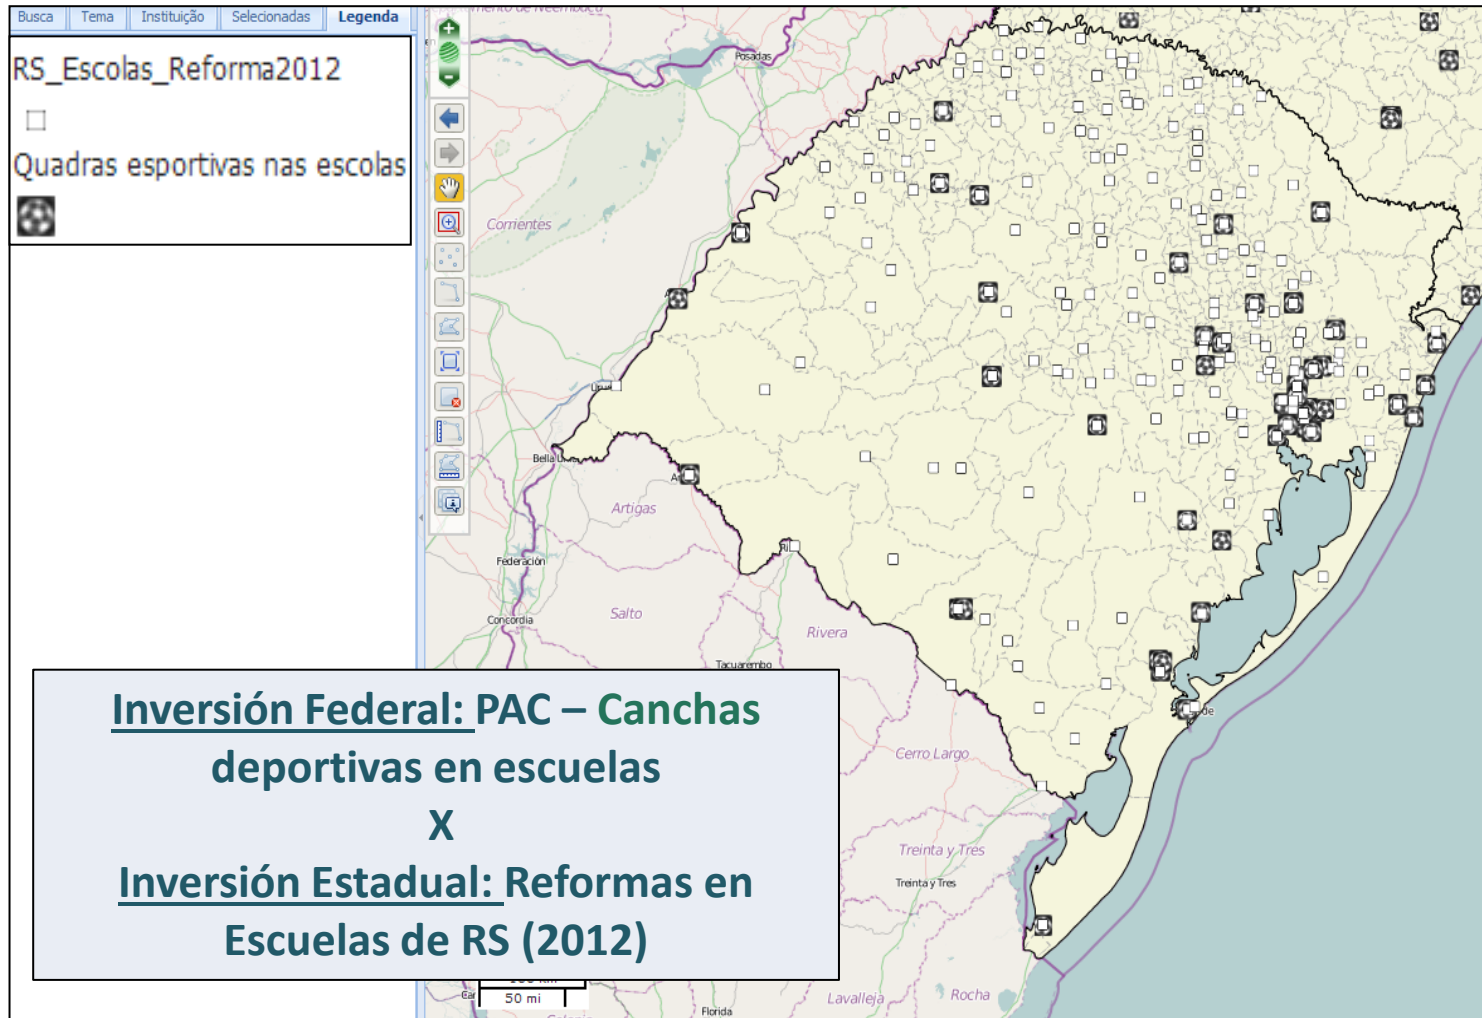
Busca | Tema | Instituição | Selecionadas | Legenda

RS_Escolas_Reforma2012

Quadras esportivas nas escolas

Posadas
Corrientes
Bella Unión
Artigas
Federación
Salto
Concordia
Rivera
Tacuarembo
Cerro Largo
Treinta y Tres
Treinta y Tres
Lavalleja
Rocha
Florida
50 mi

Inversión Federal: PAC – Canchas deportivas en escuelas
X
Inversión Estadual: Reformas en Escuelas de RS (2012)